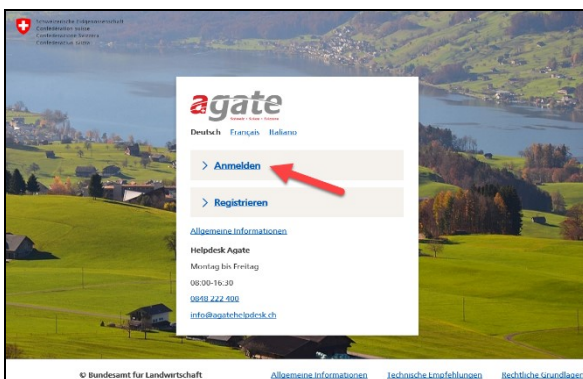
Schweizerische Eidgenossenschaft
Confédération suisse
Confederazione Svizzera
Confederaziun svizra

agate
Schweiz · Suisse · Svizzera

Deutsch Français Italiano

> Anmelden

> Registrieren

Allgemeine Informationen

Helpdesk Agate

Montag bis Freitag

08:00-16:30

0848 222 400

info@agatehelpdesk.ch

© Bundesamt für Landwirtschaft

Allgemeine Informationen

Technische Empfehlungen

Rechtliche Grundlagen